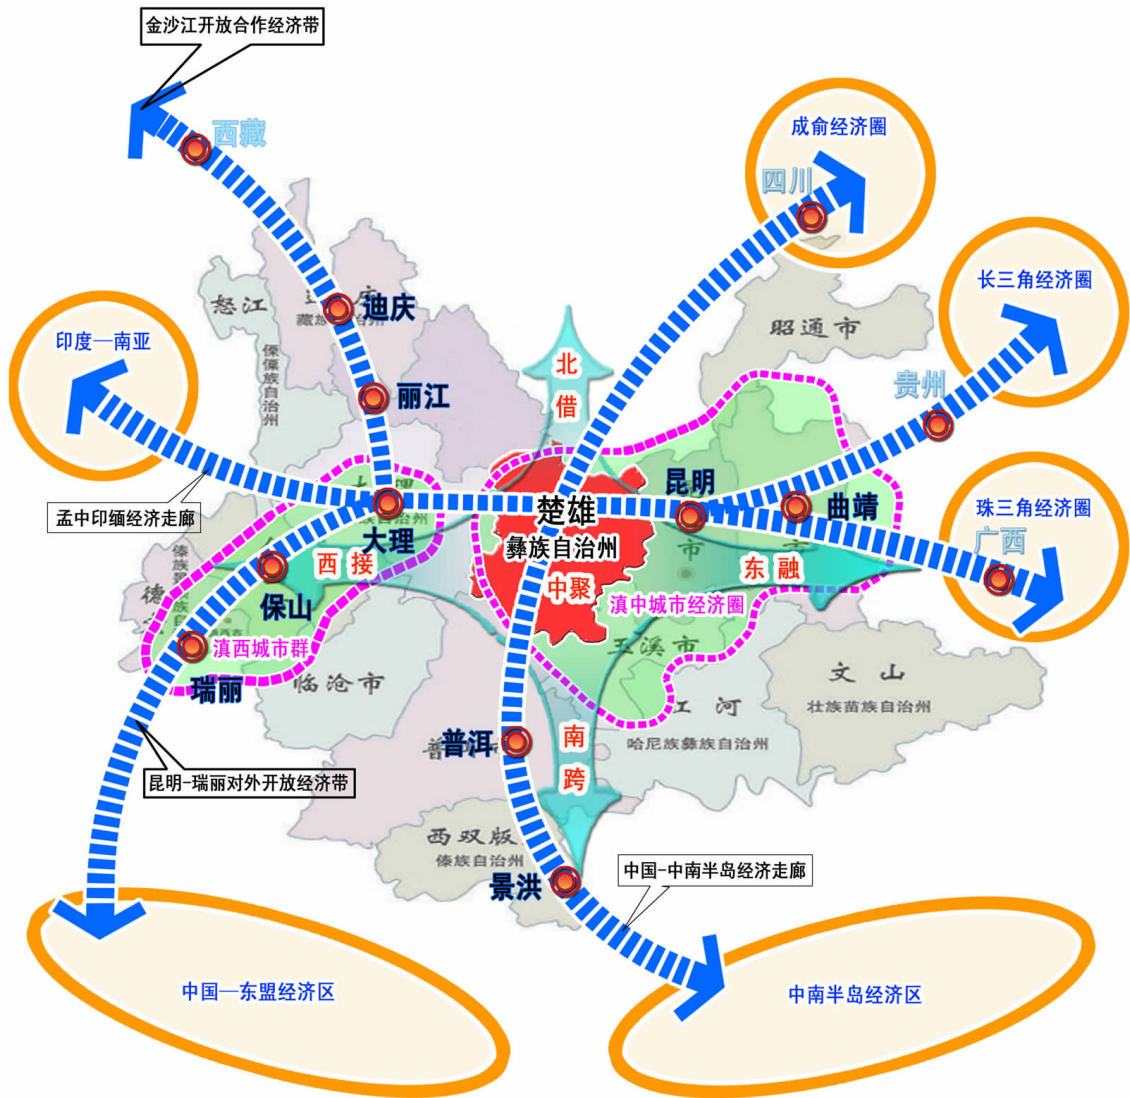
金沙江开放合作经济带

西藏

成俞经济圈

四川

长三角经济圈

怒江

迪庆

藏族自治州

傈僳族自治州

昭通市

印度—南亚

丽江

北

借

贵州

孟中印缅经济走廊

大理

楚雄

彝族自治州

昆明

曲靖

珠三角经济圈

广西

保山

西

接

中聚

东

融

滇中城市经济圈

滇西城市群

瑞丽

临沧市

玉溪市

文山

壮族苗族自治州

红河

哈尼族彝族自治州

普洱

南

跨

昆明-瑞丽对外开放经济带

西双版

傣族自治州

景洪

中国-中南半岛经济走廊

中国—东盟经济区

中南半岛经济区